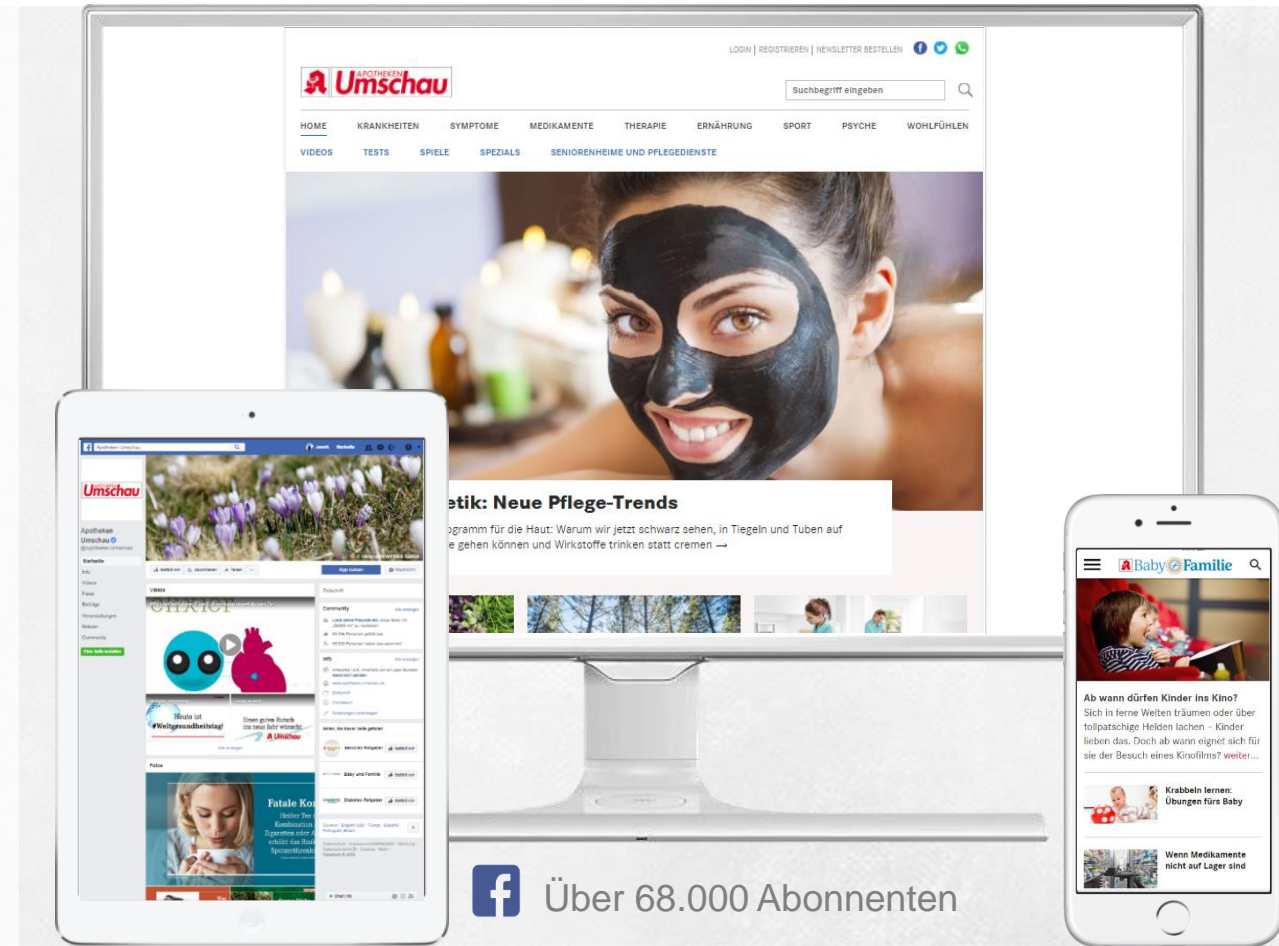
LOGIN | REGISTRIEREN | NEWSLETTER BESTELLEN

Apotheken Umschau

Suchbegriff eingeben

HOME KRANKHEITEN SYMPTOME MEDIKAMENTE THERAPIE ERNÄHRUNG SPORT PSYCHE WOHLFÜHLEN

VIDEOS TESTS SPIELE SPEZIALS SENIORENHEIME UND PFLEGEDIENSTE

etik: Neue Pflege-Trends

ogramm für die Haut: Warum wir jetzt schwarz sehen, in Tiegeln und Tuben auf e gehen können und Wirkstoffe trinken statt cremen ⟶

Apotheken Umschau

Umschau

Apotheken Umschau

Startseite
Info
Videos
Fotos
Beiträge
Veranstaltungen
Notizen
Community

Videos

Community

Info

Fotos

Heute ist #Weltgesundheitstag!

Einen guten Rutsch ins neue Jahr wünscht

Umschau

Fatale Ko

Senioren Ratgeber

Baby und Familie

Diabetes Ratgeber

Baby Familie

Ab wann dürfen Kinder ins Kino?
Sich in ferne Welten träumen oder über tollpatschige Helden lachen – Kinder lieben das. Doch ab wann eignet sich für sie der Besuch eines Kinofilms? weiter...

Krabbeln lernen: Übungen fürs Baby

Wenn Medikamente nicht auf Lager sind

Über 68.000 Abonnenten